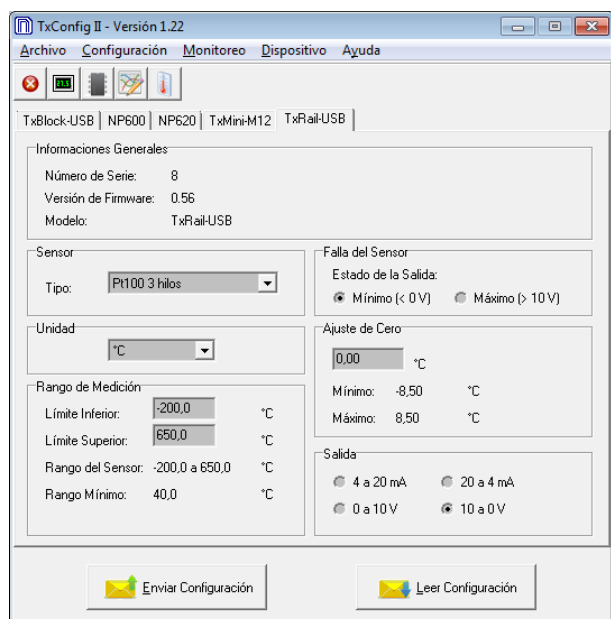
TxConfig II - Versión 1.22

Archivo Configuración Monitoreo Dispositivo Ayuda

TxBlock-USB | NP600 | NP620 | TxMini-M12 | TxRail-USB

Informaciones Generales

Número de Serie: 8

Versión de Firmware: 0.56

Modelo: TxRail-USB

Sensor

Tipo: Pt100 3 hilos

Falla del Sensor

Estado de la Salida:

Mínimo (< 0 V) Máximo (> 10 V)

Unidad

°C

Ajuste de Cero

0,00 °C

Mínimo: -8,50 °C

Máximo: 8,50 °C

Rango de Medición

Límite Inferior: -200,0 °C

Límite Superior: 650,0 °C

Rango del Sensor: -200,0 a 650,0 °C

Rango Mínimo: 40,0 °C

Salida

4 a 20 mA 20 a 4 mA

0 a 10 V 10 a 0 V

Enviar Configuración

Leer Configuración